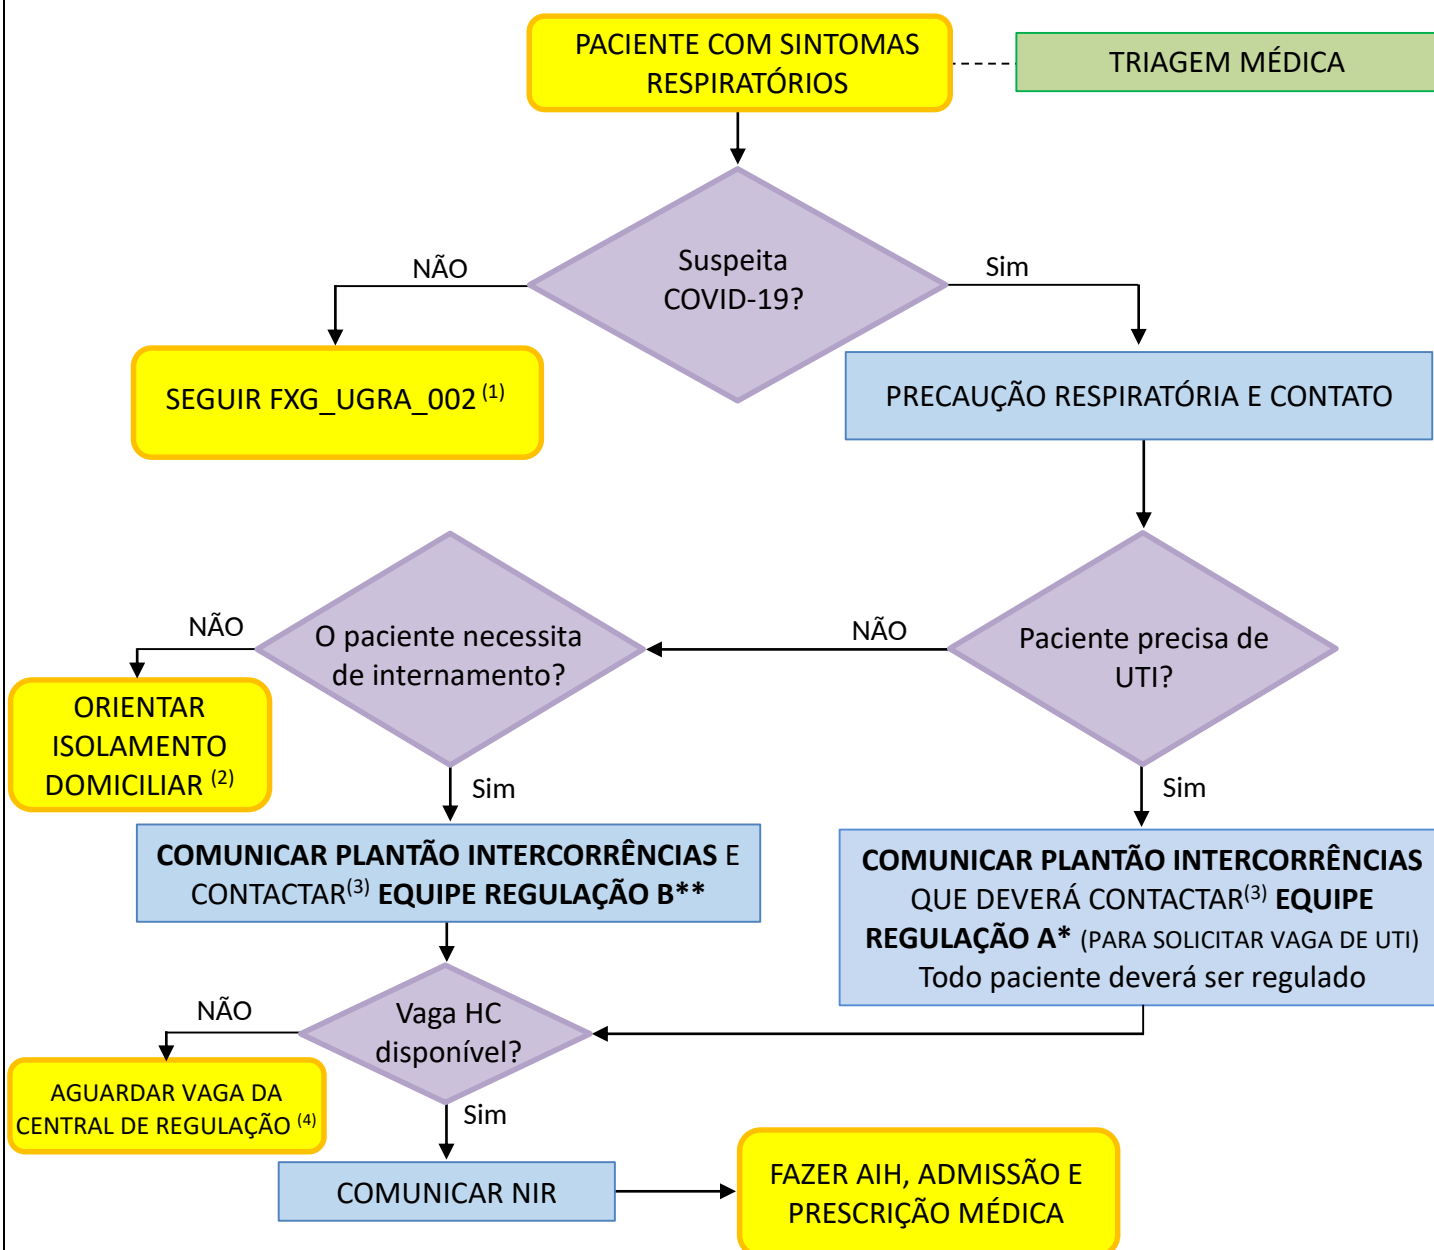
PACIENTE COM SINTOMAS RESPIRATÓRIOS

TRIAGEM MÉDICA

Suspeita COVID-19?

NÃO

Sim

SEGUIR FXG_UGRA_002 $^{(1)}$

PRECAUÇÃO RESPIRATÓRIA E CONTATO

Paciente precisa de UTI?

NÃO

O paciente necessita de internamento?

NÃO

ORIENTAR ISOLAMENTO DOMICILIAR $^{(2)}$

Sim

COMUNICAR PLANTÃO INTERCORRÊNCIAS E CONTACTAR$^{(3)}$ EQUIPE REGULAÇÃO B**

Sim

COMUNICAR PLANTÃO INTERCORRÊNCIAS QUE DEVERÁ CONTACTAR$^{(3)}$ EQUIPE REGULAÇÃO A* (PARA SOLICITAR VAGA DE UTI) Todo paciente deverá ser regulado

NÃO

Vaga HC disponível?

AGUARDAR VAGA DA CENTRAL DE REGULAÇÃO $^{(4)}$

Sim

COMUNICAR NIR

FAZER AIH, ADMISSÃO E PRESCRIÇÃO MÉDICA